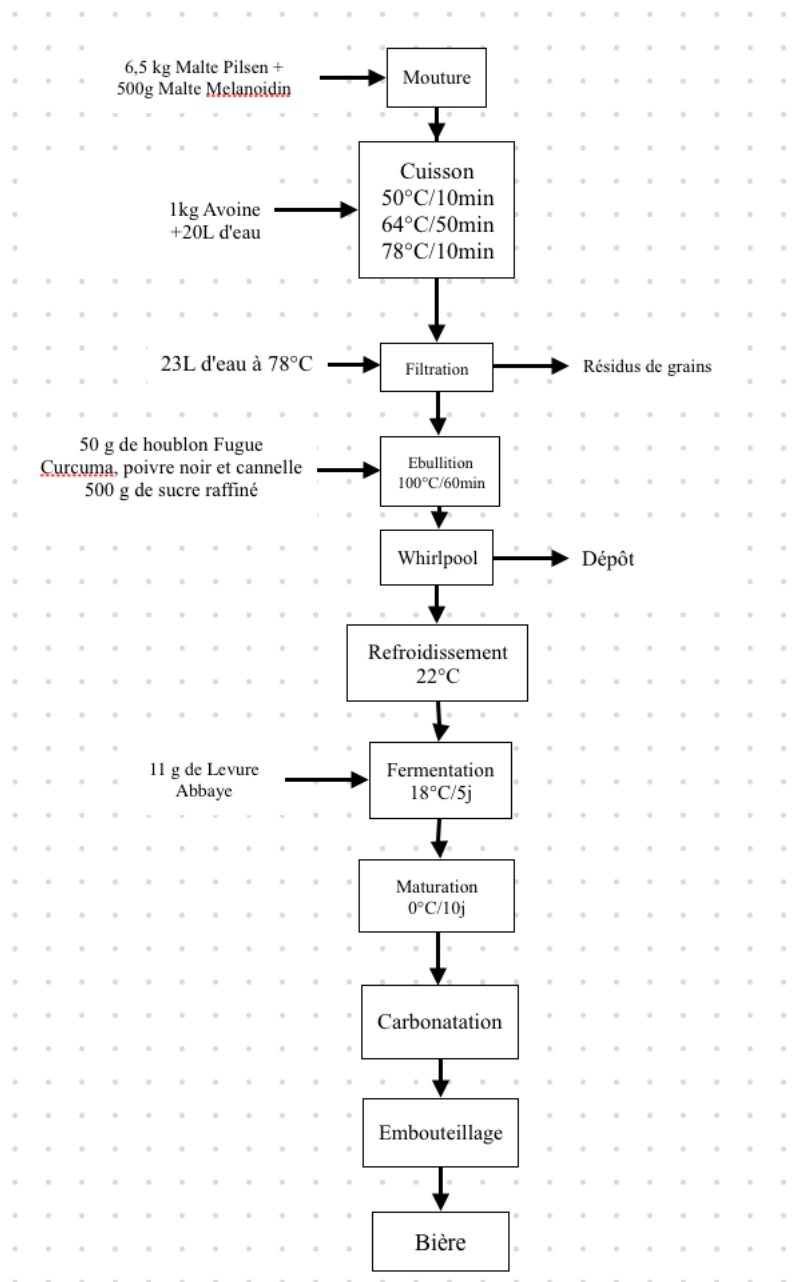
6,5 kg Malte Pilsen + 500g Malte Melanoidin

Mouture

1kg Avoine +20L d'eau

Cuisson
50°C/10min
64°C/50min
78°C/10min

23L d'eau à 78°C

Filtration

Résidus de grains

50 g de houblon Fugue
Curcuma, poivre noir et cannelle
500 g de sucre raffiné

Ebullition
100°C/60min

Whirlpool

Dépôt

Refroidissement
22°C

11 g de Levure Abbaye

Fermentation
18°C/5j

Maturation
0°C/10j

Carbonatation

Embouteillage

Bière